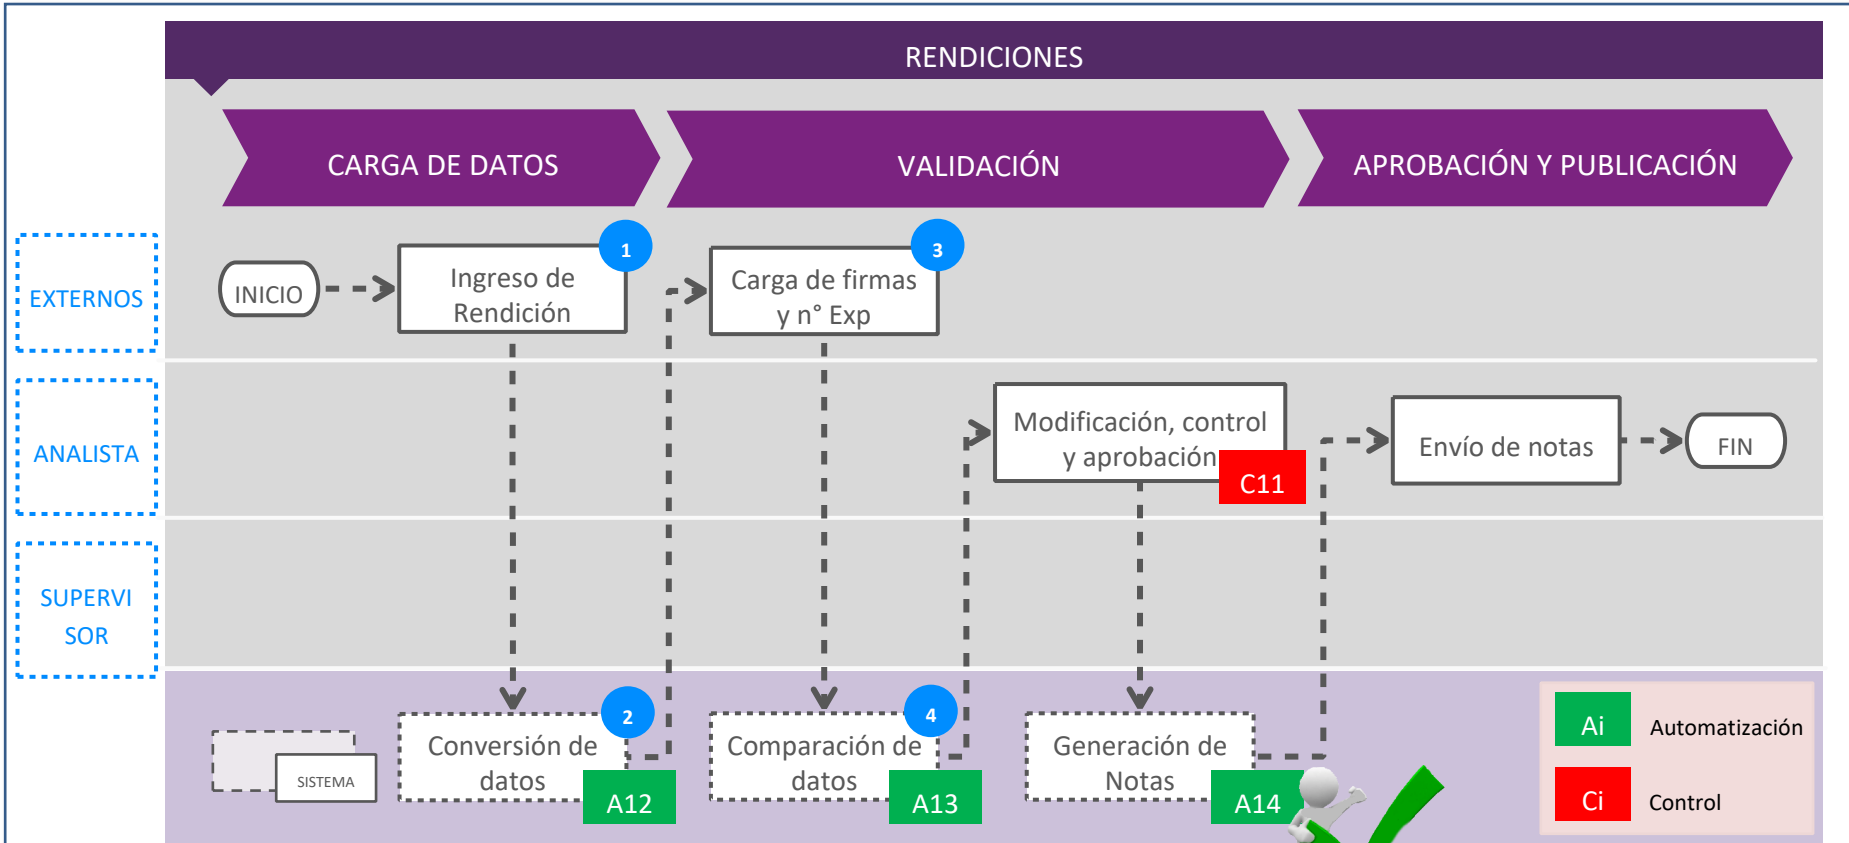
RENDICIONES

CARGA DE DATOS

VALIDACIÓN

APROBACIÓN Y PUBLICACIÓN

EXTERNOS

ANALISTA

SUPERVI SOR

INICIO

Ingreso de Rendición

1

Carga de firmas y n° Exp

3

Modificación, control y aprobación

C11

Envío de notas

FIN

SISTEMA

Conversión de datos

2

A12

Comparación de datos

4

A13

Generación de Notas

A14

Ai

Automatización

Ci

Control